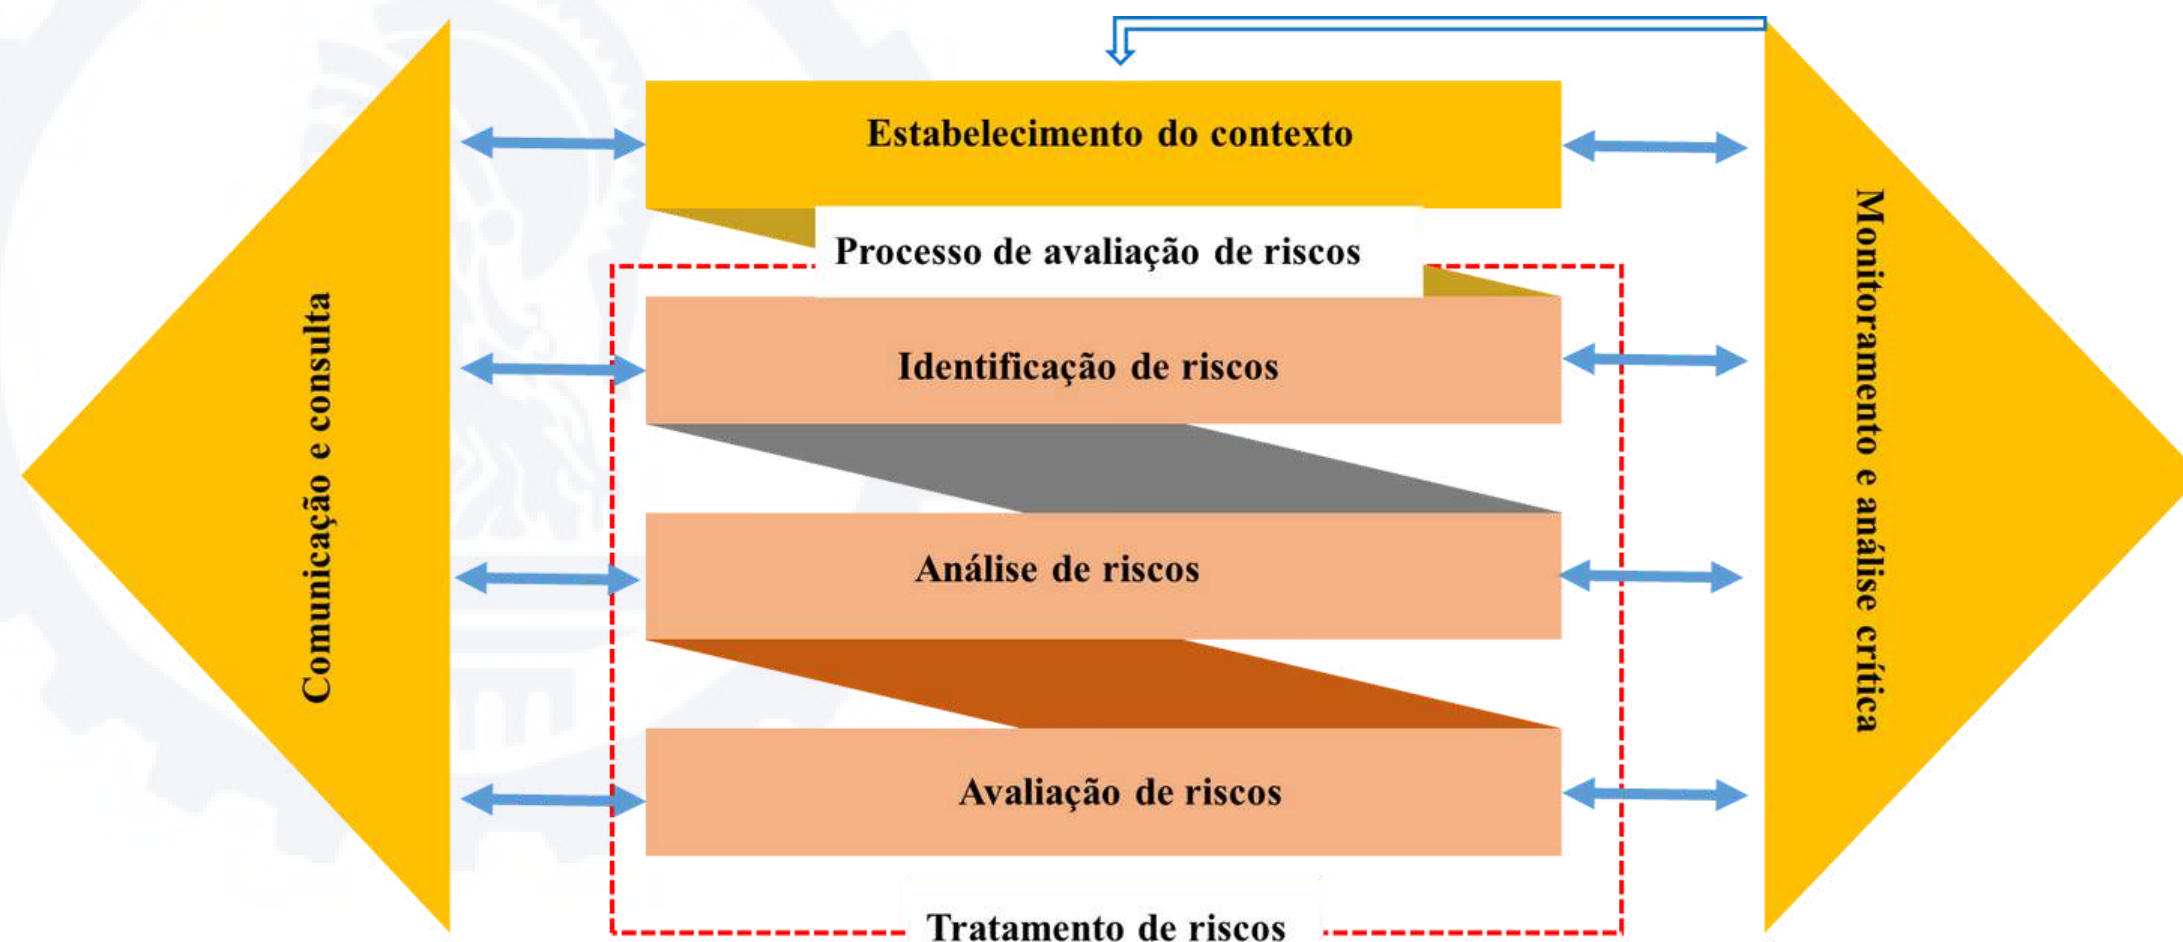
Comunicação e consulta

Estabelecimento do contexto

Processo de avaliação de riscos

Identificação de riscos

Análise de riscos

Avaliação de riscos

Tratamento de riscos

Monitoramento e análise crítica